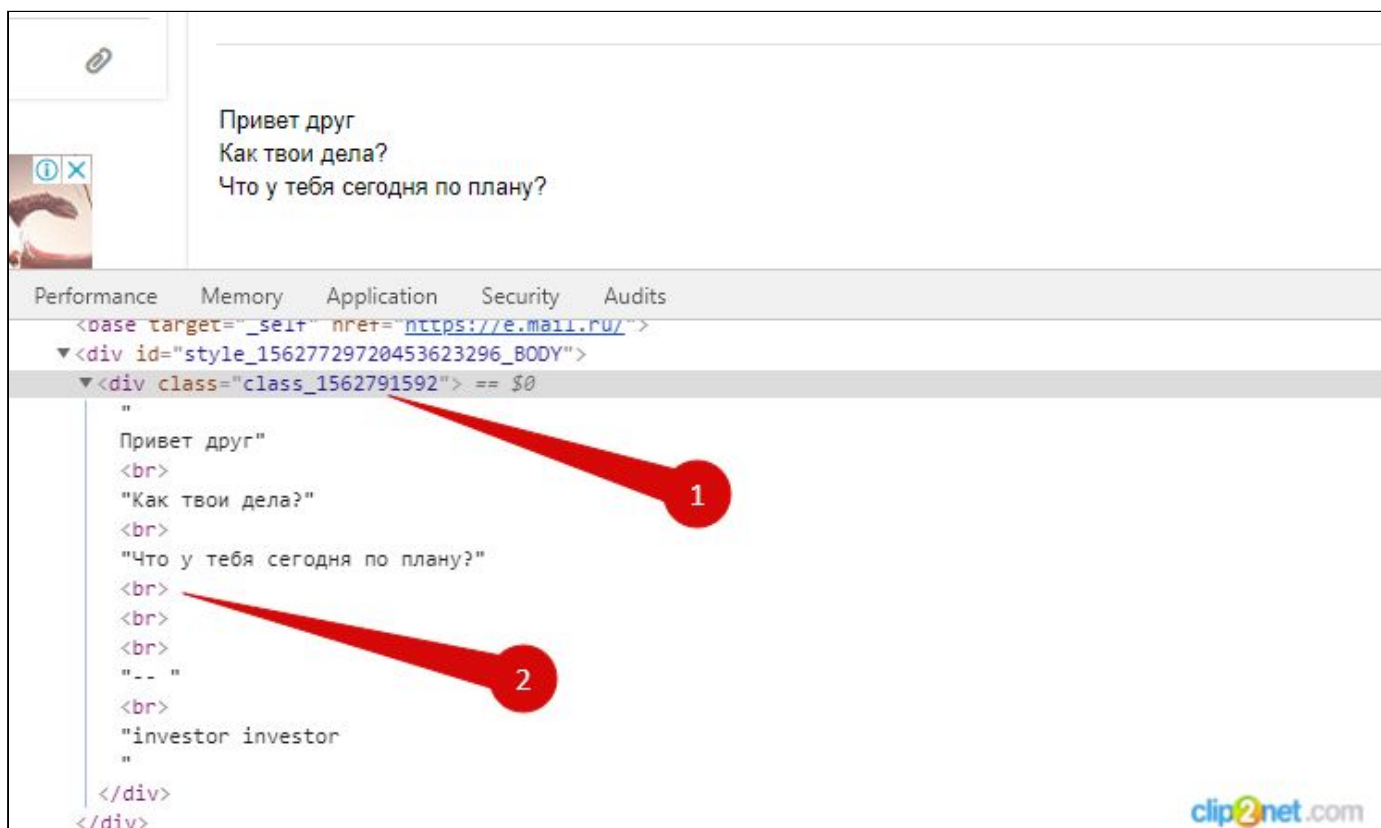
Привет друг
Как твои дела?
Что у тебя сегодня по плану?

Performance Memory Application Security Audits

<base target="_self" href="https://e.mail.ru/">
▼<div id="style_15627729720453623296_BODY">
▼<div class="class_1562791592"> == $0
"
Привет друг"
<br>
"Как твои дела?"
<br>
"Что у тебя сегодня по плану?"
<br>
<br>
<br>
"-- "
<br>
"investor investor
"
</div>
</div>

1

2

clip2net.com